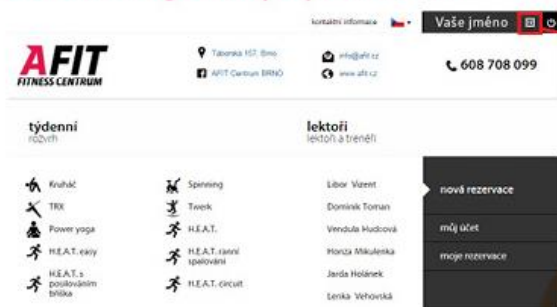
kontaktní informace

Vaše jméno

AFIT
FITNESS CENTRUM

Táborská 157, Brno
AFIT Centrum BRNO

info@afit.cz
www.afit.cz

608 708 099

týdenní
rozvrh

lektoři
lektoři a trenéři

Kruháč
TRX
Power yoga
H.E.A.T. easy
H.E.A.T. s posilováním bříška

Spinning
Twerk
H.E.A.T.
H.E.A.T. ranní spalování
H.E.A.T. circuit

Libor Vizent
Dominik Toman
Vendula Hudcová
Honza Mikulenka
Jarda Holánek
Lenka Vehovská

nová rezervace
můj účet
moje rezervace